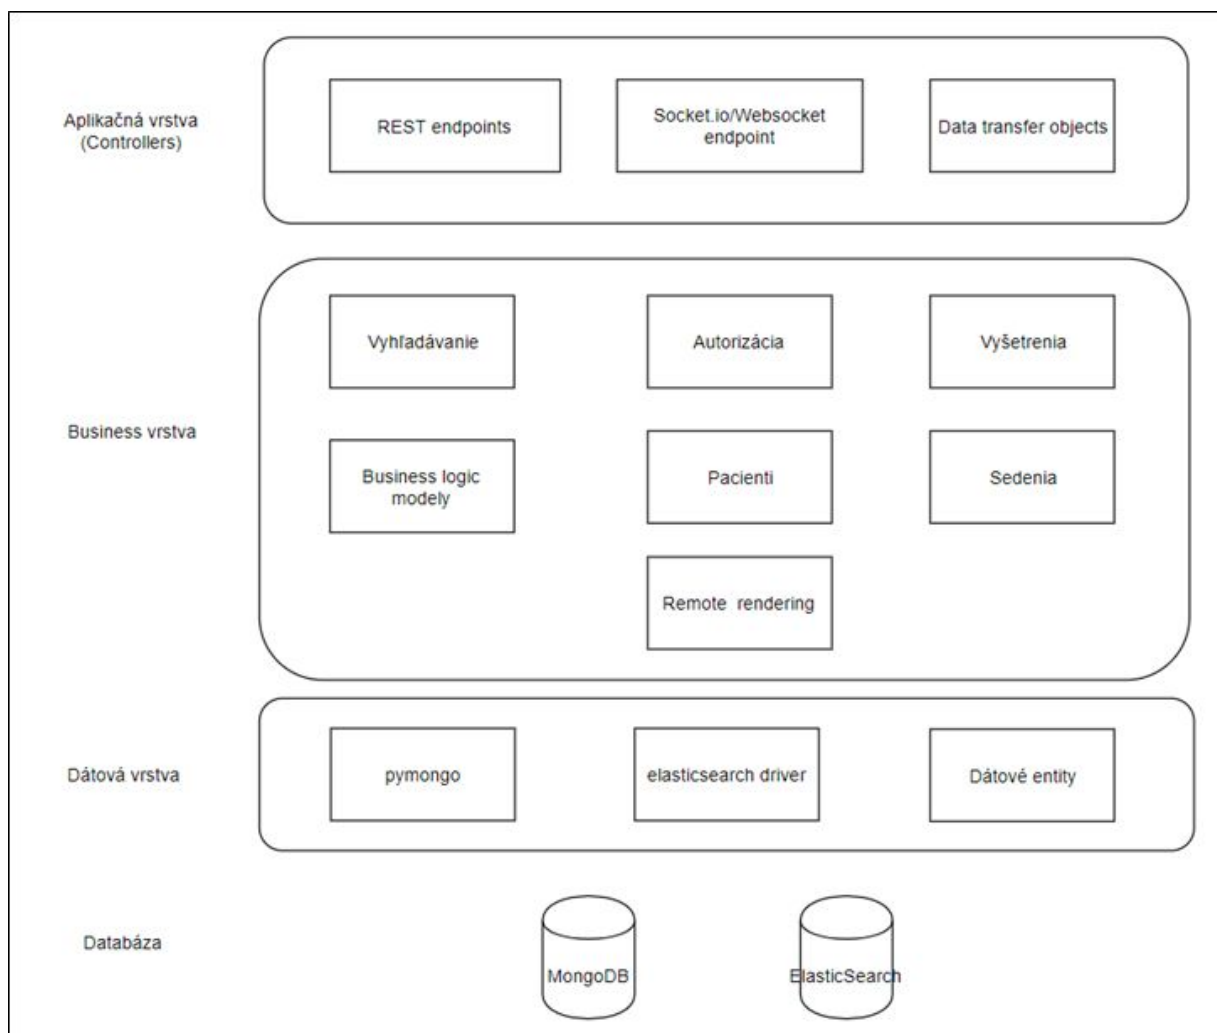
Aplikačná vrstva (Controllers)

REST endpoints

Socket.io/Websocket endpoint

Data transfer objects

Business vrstva

Vyhľadávanie

Autorizácia

Vyšetrenia

Business logic modely

Pacienti

Sedenia

Remote rendering

Dátová vrstva

pymongo

elasticsearch driver

Dátové entity

Databáza

MongoDB

ElasticSearch